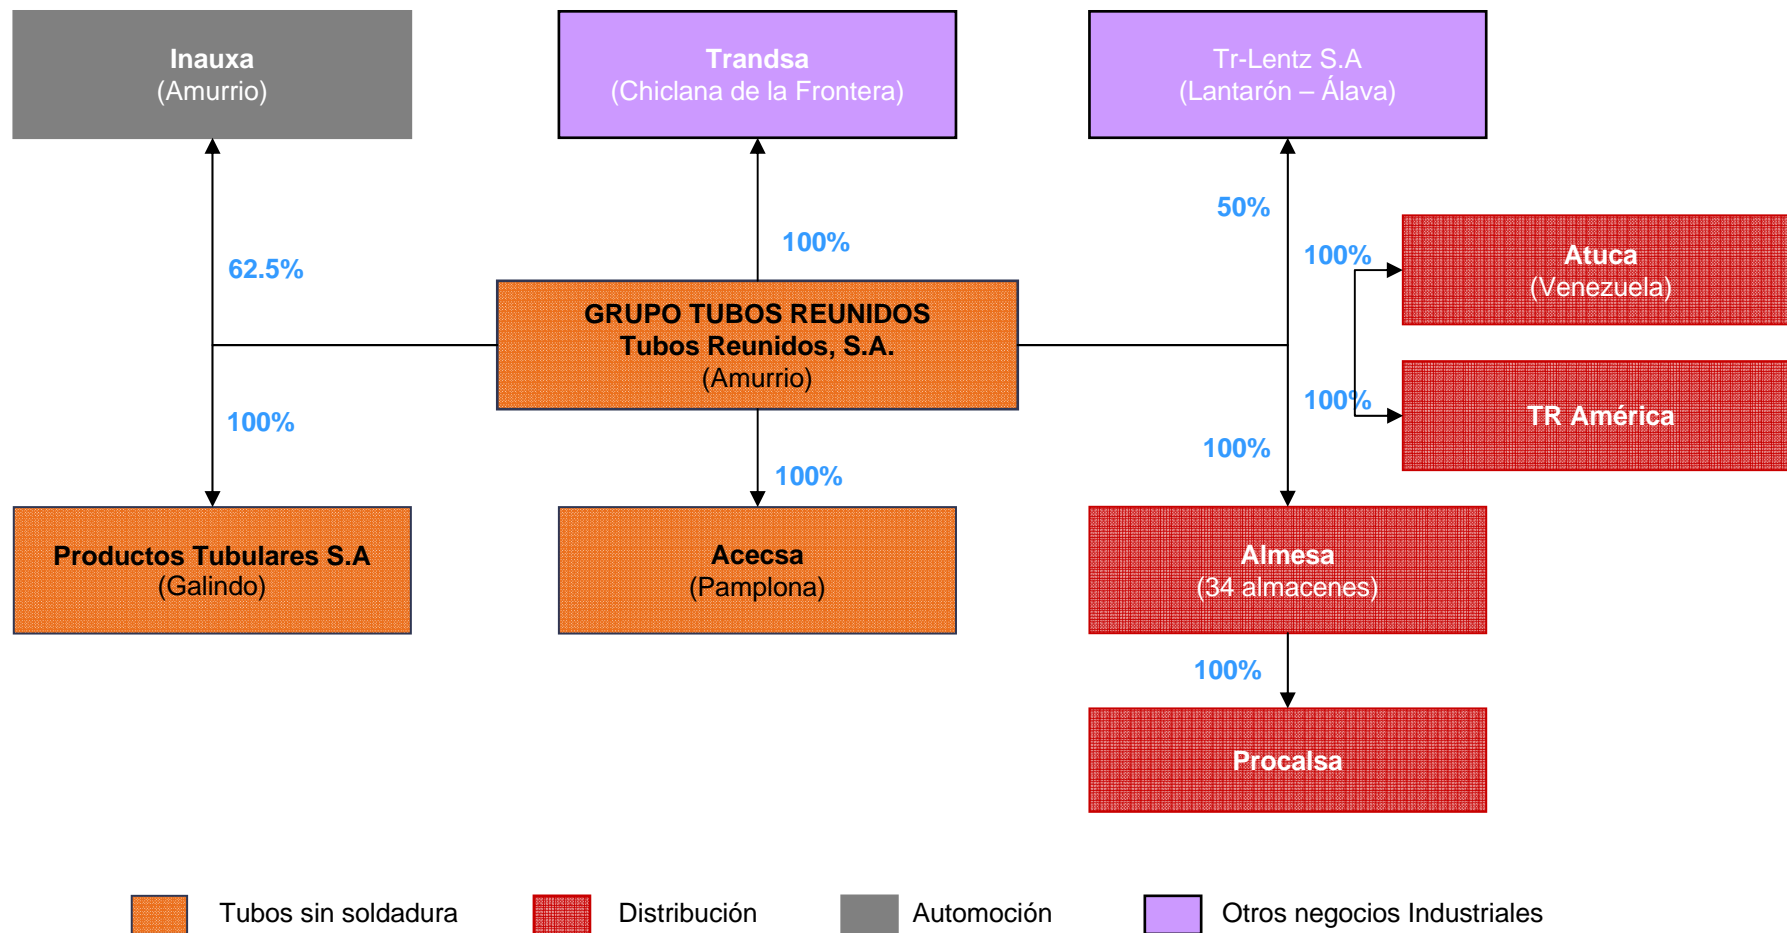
Inauxa
(Amurrio)

Trandsa
(Chiclana de la Frontera)

Tr-Lentz S.A
(Lantarón – Álava)

62.5%

100%

50%

100%

Atuca
(Venezuela)

GRUPO TUBOS REUNIDOS
Tubos Reunidos, S.A.
(Amurrio)

100%

TR América

100%

100%

100%

Productos Tubulares S.A
(Galindo)

Acecsa
(Pamplona)

Almesa
(34 almacenes)

100%

Procalsa

Tubos sin soldadura

Distribución

Automoción

Otros negocios Industriales